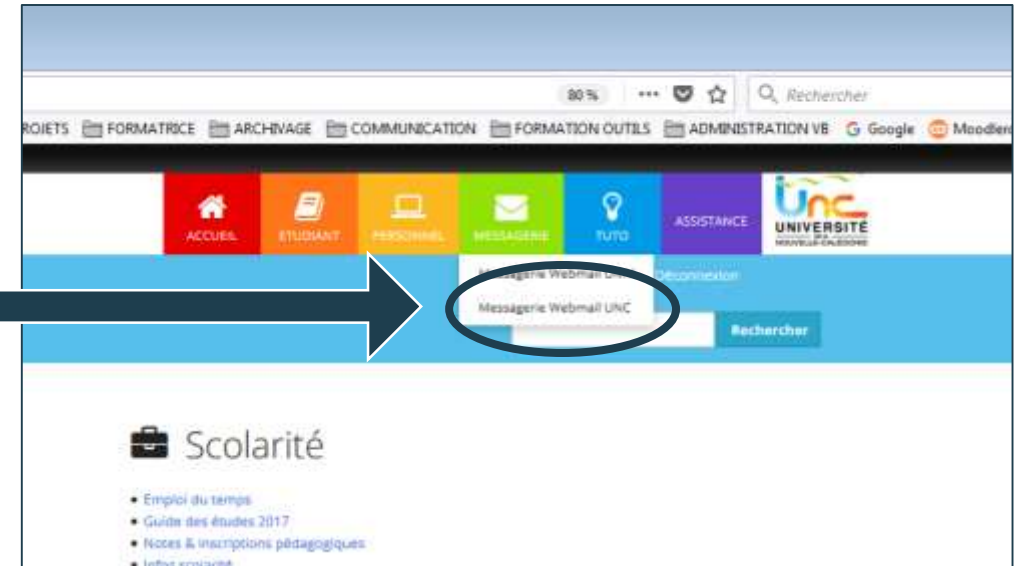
80 %

Rechercher

ROJETS FORMATRICE ARCHIVAGE COMMUNICATION FORMATION OUTILS ADMINISTRATION VB Google Moodle

ACCUEIL ETUDIANT PERSONNEL MESSAGERIE TUTO ASSISTANCE

UNC UNIVERSITÉ DE LA NOUVELLE-CALÉDONIE

Messagerie Webmail UNC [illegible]

Déconnexion

Messagerie Webmail UNC

Rechercher

Scolarité

• Emploi du temps
• Guide des études 2017
• Notes & inscriptions pédagogiques
• Infos scolarité